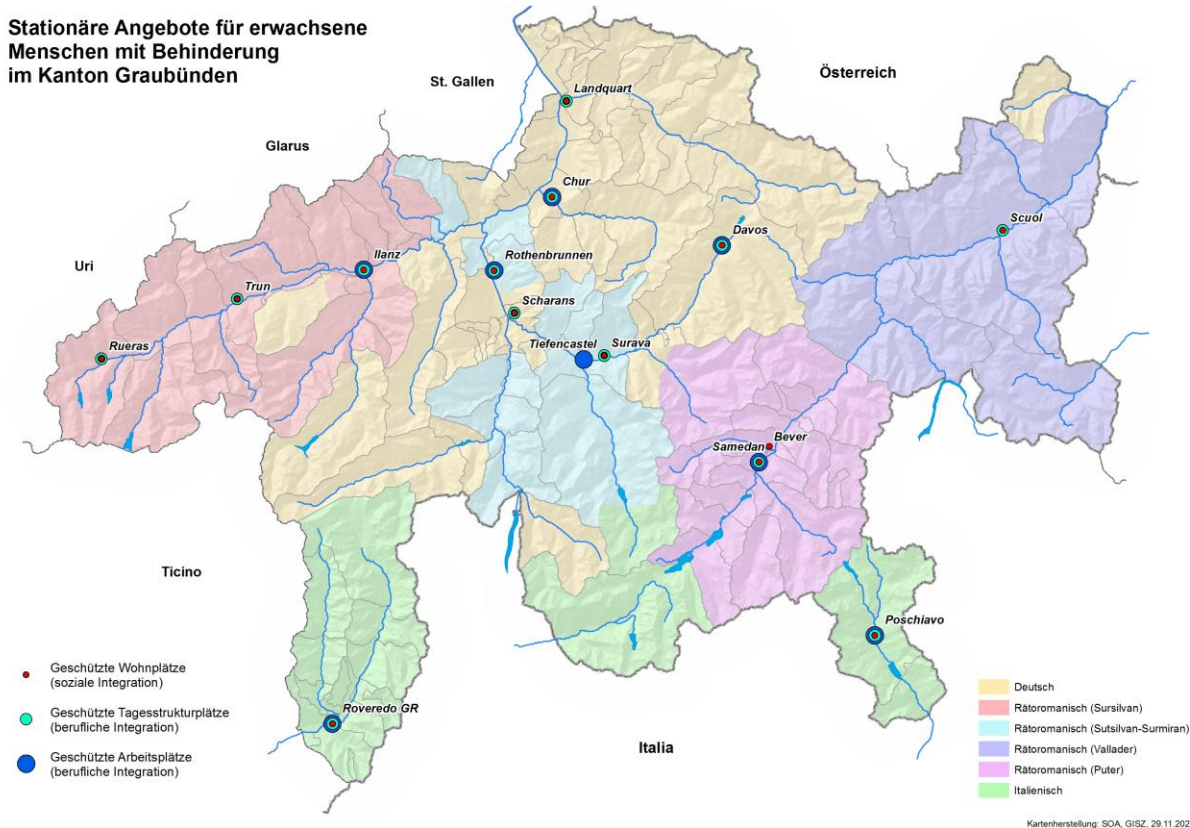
Stationäre Angebote für erwachsene Menschen mit Behinderung im Kanton Graubünden

St. Gallen

Österreich

Glarus

Uri

Landquart

Chur

Davos

Scuol

Ilanz

Trun

Rueras

Rothenbrunnen

Scharans

Tiefencastel

Surava

Samedan

Bever

Ticino

Poschiavo

Roveredo GR

Italia

Geschützte Wohnplätze (soziale Integration)

Geschützte Tagesstrukturplätze (berufliche Integration)

Geschützte Arbeitsplätze (berufliche Integration)

Deutsch

Rätoromanisch (Sursilvan)

Rätoromanisch (Sutsilvan-Surmiran)

Rätoromanisch (Vallader)

Rätoromanisch (Puter)

Italienisch

Kartenherstellung: SOA, GISZ, 29.11.202